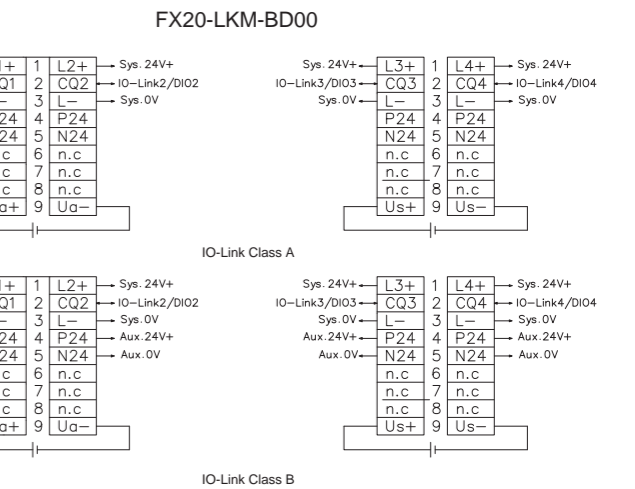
FX20-LKM-BD00

| | | | | |
|---|---|---|---|---|
| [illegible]+ | 1 | L2+ | Sys. 24V+ |
| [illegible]Q1 | 2 | CQ2 | IO-Link2/DIO2 |
| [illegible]- | 3 | L- | Sys.0V |
| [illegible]24 | 4 | P24 | |
| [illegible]24 | 5 | N24 | |
| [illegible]c | 6 | n.c | |
| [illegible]c | 7 | n.c | |
| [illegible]c | 8 | n.c | |
| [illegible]a+ | 9 | Ua- | |

| | | | | | |
|---|---|---|---|---|---|
| Sys. 24V+ | L3+ | 1 | L4+ | Sys. 24V+ |
| IO-Link3/DIO3 | CQ3 | 2 | CQ4 | IO-Link4/DIO4 |
| Sys.0V | L- | 3 | L- | Sys.0V |
| | P24 | 4 | P24 | |
| | N24 | 5 | N24 | |
| | n.c | 6 | n.c | |
| | n.c | 7 | n.c | |
| | n.c | 8 | n.c | |
| | Us+ | 9 | Us- | |

IO-Link Class A

| | | | | |
|---|---|---|---|---|
| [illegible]+ | 1 | L2+ | Sys. 24V+ |
| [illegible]Q1 | 2 | CQ2 | IO-Link2/DIO2 |
| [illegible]- | 3 | L- | Sys.0V |
| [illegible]24 | 4 | P24 | Aux.24V+ |
| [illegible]24 | 5 | N24 | Aux.0V |
| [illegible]c | 6 | n.c | |
| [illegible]c | 7 | n.c | |
| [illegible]c | 8 | n.c | |
| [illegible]a+ | 9 | Ua- | |

| | | | | |
|---|---|---|---|---|
| Sys. 24V+ | L3+ | 1 | L4+ | Sys. 24V+ |
| IO-Link3/DIO3 | CQ3 | 2 | CQ4 | IO-Link4/DIO4 |
| Sys.0V | L- | 3 | L- | Sys.0V |
| Aux.24V+ | P24 | 4 | P24 | Aux.24V+ |
| Aux.0V | N24 | 5 | N24 | Aux.0V |
| | n.c | 6 | n.c | |
| | n.c | 7 | n.c | |
| | n.c | 8 | n.c | |
| | Us+ | 9 | Us- | |

IO-Link Class B